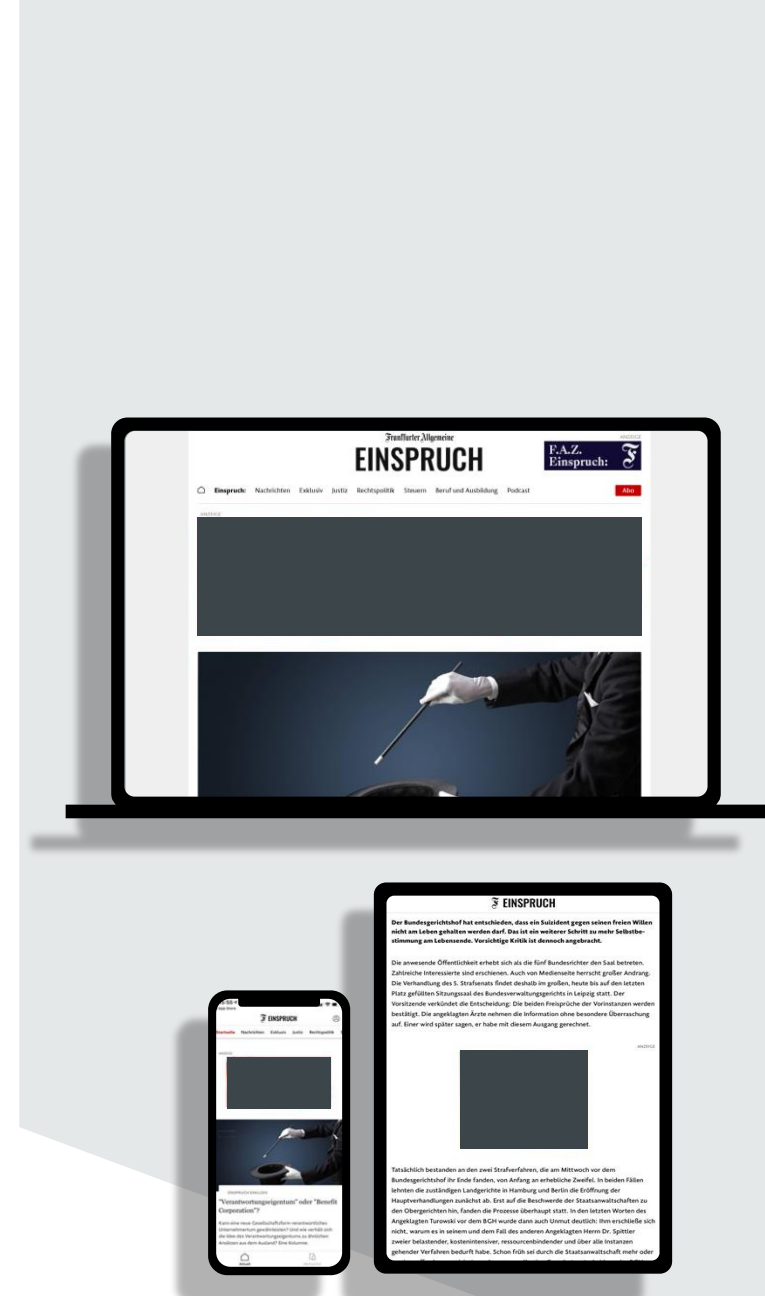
ANZEIGE

Frankfurter Allgemeine
EINSPRUCH

F.A.Z. Einspruch: F

Einspruch: Nachrichten Exklusiv Justiz Rechtspolitik Steuern Beruf und Ausbildung Podcast

Abo

ANZEIGE

F EINSPRUCH

Der Bundesgerichtshof hat entschieden, dass ein Suizident gegen seinen freien Willen nicht am Leben gehalten werden darf. Das ist ein weiterer Schritt zu mehr Selbstbestimmung am Lebensende. Vorsichtige Kritik ist dennoch angebracht.

Die anwesende Öffentlichkeit erhebt sich als die fünf Bundesrichter den Saal betreten. Zahlreiche Interessierte sind erschienen. Auch von Medienseite herrscht großer Andrang. Die Verhandlung des 5. Strafsenats findet deshalb im großen, heute bis auf den letzten Platz gefüllten Sitzungssaal des Bundesverwaltungsgerichts in Leipzig statt. Der Vorsitzende verkündet die Entscheidung: Die beiden Freisprüche der Vorinstanzen werden bestätigt. Die angeklagten Ärzte nehmen die Information ohne besondere Überraschung auf. Einer wird später sagen, er habe mit diesem Ausgang gerechnet.

ANZEIGE

Tatsächlich bestanden an den zwei Strafverfahren, die am Mittwoch vor dem Bundesgerichtshof ihr Ende fanden, von Anfang an erhebliche Zweifel. In beiden Fällen lehnten die zuständigen Landgerichte in Hamburg und Berlin die Eröffnung der Hauptverhandlungen zunächst ab. Erst auf die Beschwerde der Staatsanwaltschaften zu den Obergerichten hin, fanden die Prozesse überhaupt statt. In den letzten Worten des Angeklagten Turowski vor dem BGH wurde dann auch Unmut deutlich: Ihm erschließe sich nicht, warum es in seinem und dem Fall des anderen Angeklagten Herrn Dr. Spittler zweier belastender, kostenintensiver, ressourcenbindender und über alle Instanzen gehender Verfahren bedurft habe. Schon früh sei durch die Staatsanwaltschaft mehr oder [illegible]

8:55
App Store
F EINSPRUCH
Startseite Nachrichten Exklusiv Justiz Rechtspolitik

ANZEIGE

EINSPRUCH EXKLUSIV
"Verantwortungseigentum" oder "Benefit Corporation"?
Kann eine neue Gesellschaftsform verantwortliches Unternehmertum gewährleisten? Und wie verhält sich die Idee des Verantwortungseigentums zu ähnlichen Ansätzen aus dem Ausland? Eine Kolumne.

Aktuell
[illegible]